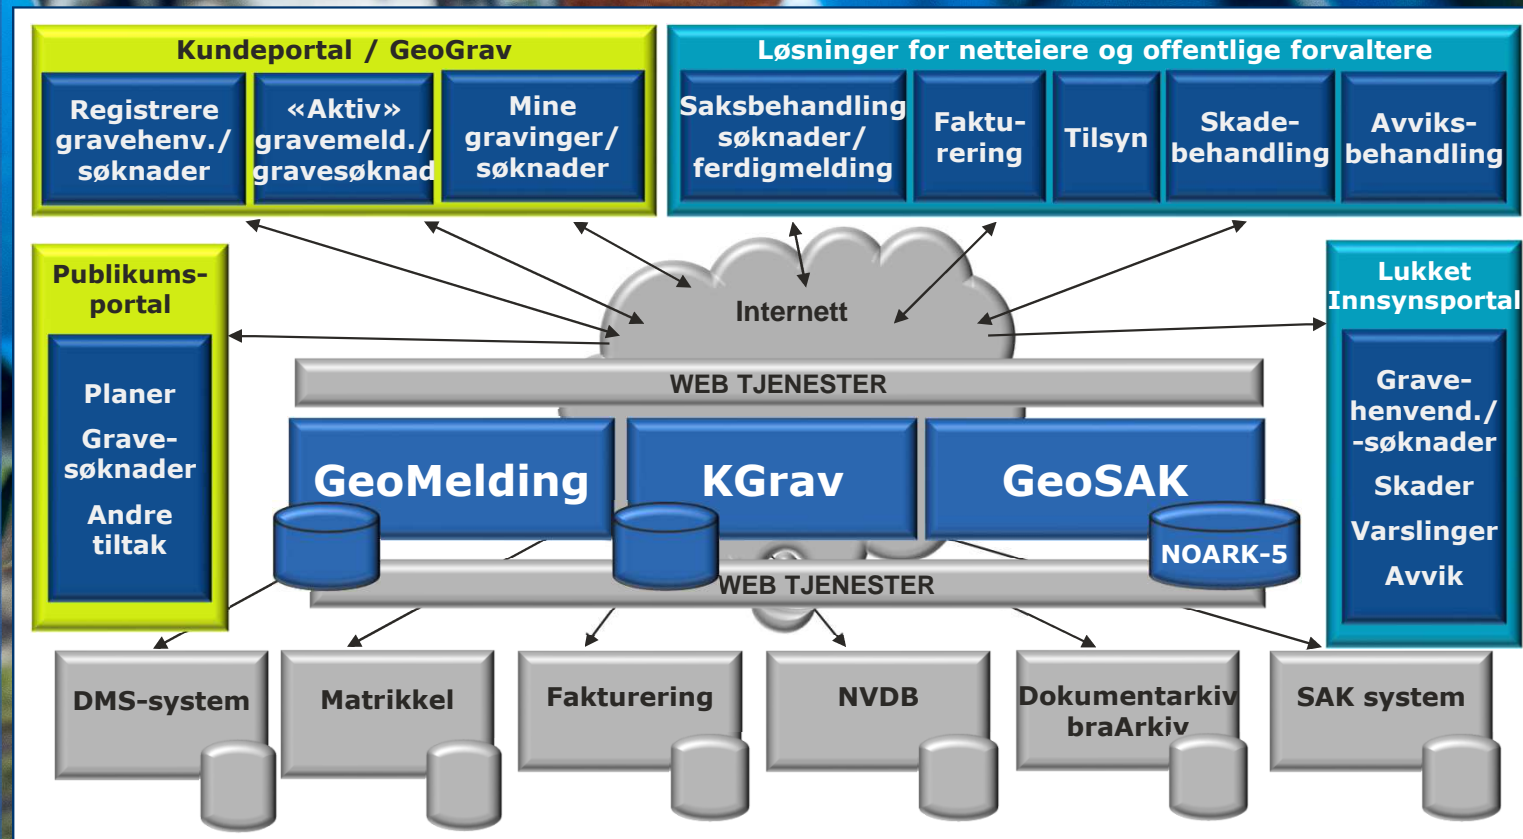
Kundeportal / GeoGrav

Registrere gravehenv./ søknader

«Aktiv» gravemeld./ gravesøknad

Mine gravinger/ søknader

Løsninger for netteiere og offentlige forvaltere

Saksbehandling søknader/ ferdigmelding

Faktu-rering

Tilsyn

Skade-behandling

Avviks-behandling

Publikums-portal

Planer

Grave-søknader

Andre tiltak

Internett

Lukket Innsynsportal

Grave-henvend./ -søknader

Skader

Varslinger

Avvik

WEB TJENESTER

GeoMelding

KGrav

GeoSAK

NOARK-5

WEB TJENESTER

DMS-system

Matrikkel

Fakturering

NVDB

Dokumentarkiv braArkiv

SAK system